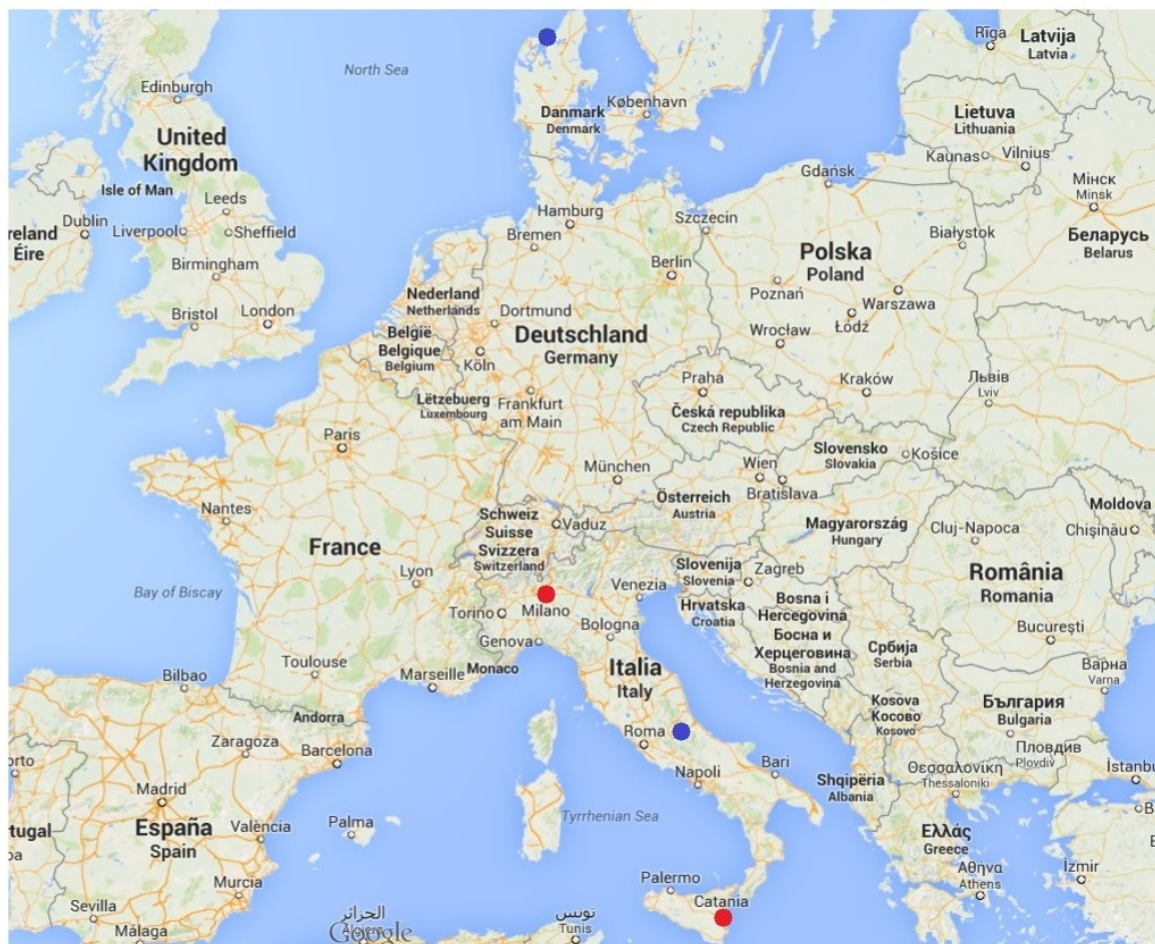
North Sea

Rīga Latvija Latvia

Edinburgh

Danmark Denmark København

Lietuva Lithuania

United Kingdom

Kaunas Vilnius

Isle of Man

Leeds

Gdańsk

Минск Minsk

reland Éire Dublin

Liverpool Sheffield

Hamburg

Szczecin

Białystok

Беларусь Belarus

Bremen

Birmingham

Berlin

Polska Poland

Poznań

Warszawa

Nederland Netherlands

Dortmund

Bristol London

België Belgique Belgium

Köln

Deutschland Germany

Wrocław Łódź

Львів Lviv

Praha

Kraków

Lëtzebuerg Luxembourg

Frankfurt am Main

Paris

Česká republika Czech Republic

Slovensko Slovakia

Košice

München

Wien

Bratislava

Moldova

Nantes

Österreich Austria

Schweiz Suisse Svizzera Switzerland

Vaduz

Magyarország Hungary

Cluj-Napoca

Chișinău

France

Lyon

Slovenija Slovenia

Zagreb

România Romania

Bay of Biscay

Venezia

Torino

Milano

Hrvatska Croatia

Bosna i Hercegovina Босна и Херцеговина Bosnia and Herzegovina

Bucureşti

Genova

Bologna

Србија Serbia

Toulouse

Marseille

Monaco

Italia Italy

Варна Varna

Bilbao

Kosova Косово Kosovo

България Bulgaria

Andorra

Roma

Zaragoza

Barcelona

Пловдив Plovdiv

orto

Bari

Napoli

Shqipëria Albania

Θεσσαλονίκη Thessaloniki

İstanbu

Madrid

Tyrrhenian Sea

tugal

España Spain

València

Palma

Ελλάς Greece

Αθήνα Athens

İzmir

Murcia

Palermo

Sevilla

Catania

Málaga

الجزائر Algiers

Google

تونس Tunis